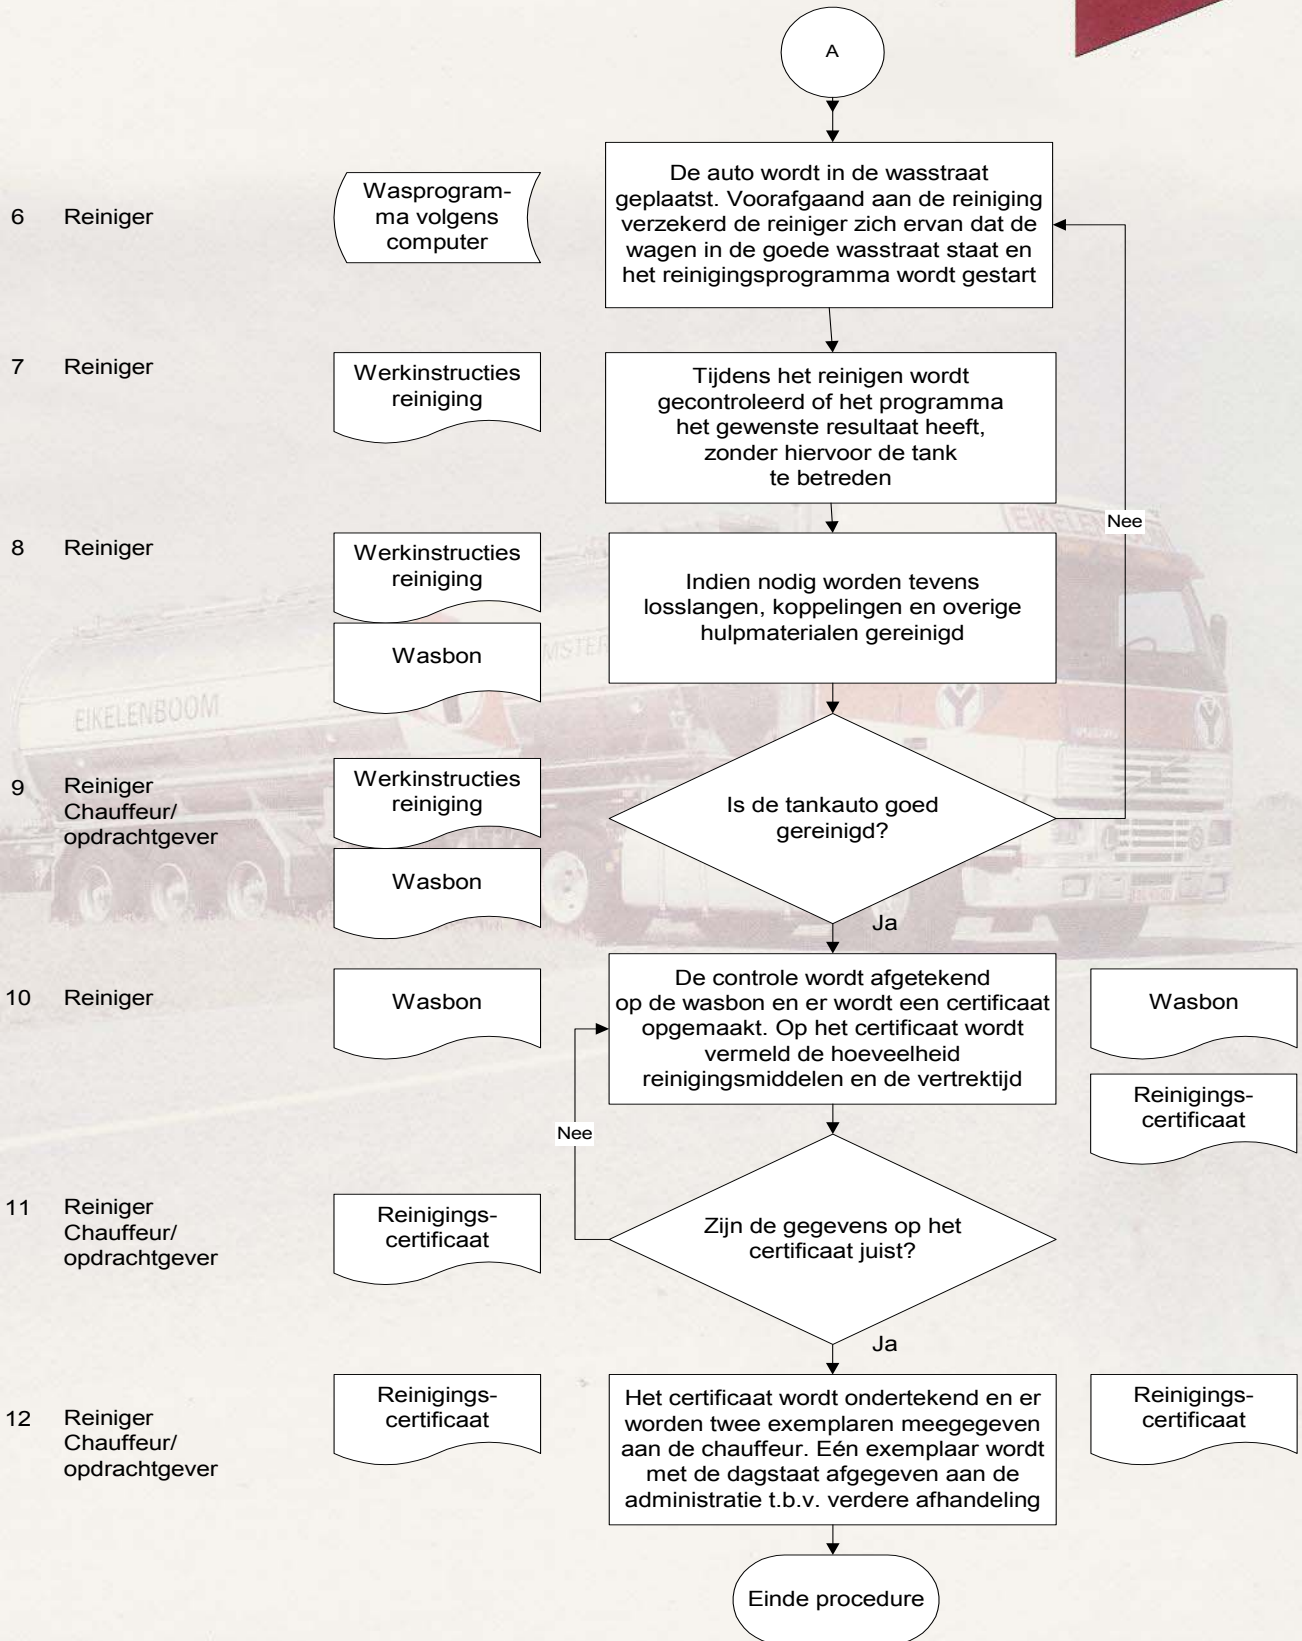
A

6 Reiniger

Wasprogramma volgens computer

De auto wordt in de wasstraat geplaatst. Voorafgaand aan de reiniging verzekerd de reiniger zich ervan dat de wagen in de goede wasstraat staat en het reinigingsprogramma wordt gestart

7 Reiniger

Werkinstructies reiniging

Tijdens het reinigen wordt gecontroleerd of het programma het gewenste resultaat heeft, zonder hiervoor de tank te betreden

Nee

8 Reiniger

Werkinstructies reiniging

Wasbon

Indien nodig worden tevens losslangen, koppelingen en overige hulpmaterialen gereinigd

EIKELENBOOM

9 Reiniger Chauffeur/ opdrachtgever

Werkinstructies reiniging

Wasbon

Is de tankauto goed gereinigd?

Ja

10 Reiniger

Wasbon

De controle wordt afgetekend op de wasbon en er wordt een certificaat opgemaakt. Op het certificaat wordt vermeld de hoeveelheid reinigingsmiddelen en de vertrektijd

Wasbon

Reinigingscertificaat

Nee

11 Reiniger Chauffeur/ opdrachtgever

Reinigingscertificaat

Zijn de gegevens op het certificaat juist?

Ja

12 Reiniger Chauffeur/ opdrachtgever

Reinigingscertificaat

Het certificaat wordt ondertekend en er worden twee exemplaren meegegeven aan de chauffeur. Eén exemplaar wordt met de dagstaat afgegeven aan de administratie t.b.v. verdere afhandeling

Reinigingscertificaat

Einde procedure